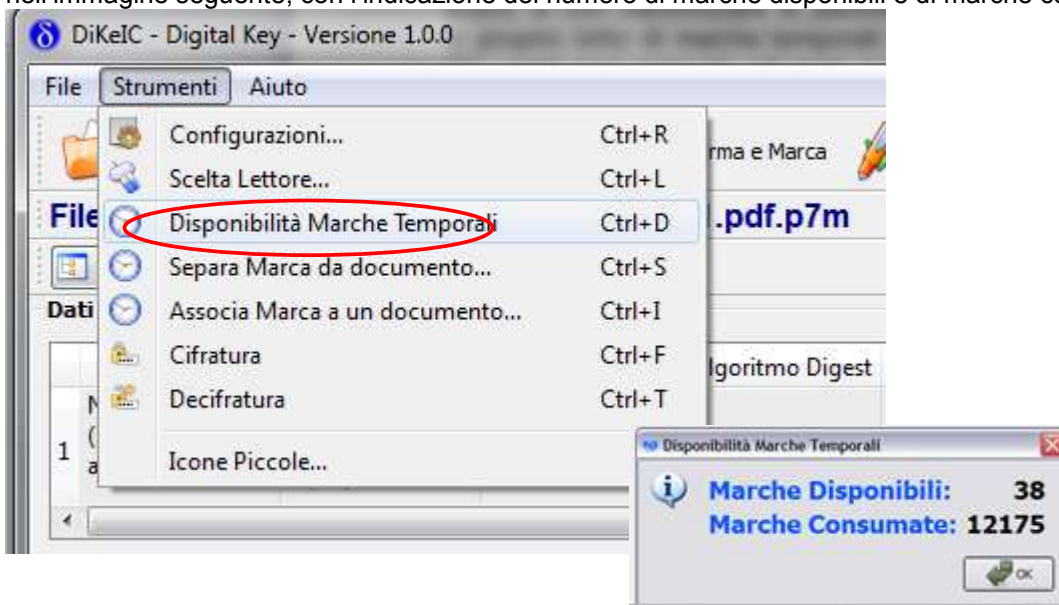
nell'immagine seguente, con l'indicazione del numero di marche disponibili e di marche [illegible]

DiKeIC - Digital Key - Versione 1.0.0

File Strumenti Aiuto

Configurazioni... Ctrl+R
Scelta Lettore... Ctrl+L
Disponibilità Marche Temporali Ctrl+D
Separa Marca da documento... Ctrl+S
Associa Marca a un documento... Ctrl+I
Cifratura Ctrl+F
Decifratura Ctrl+T
Icone Piccole...

rma e Marca

File

.pdf.p7m

Dati

lgoritmo Digest

1

Disponibilità Marche Temporali

Marche Disponibili: 38
Marche Consumate: 12175

OK